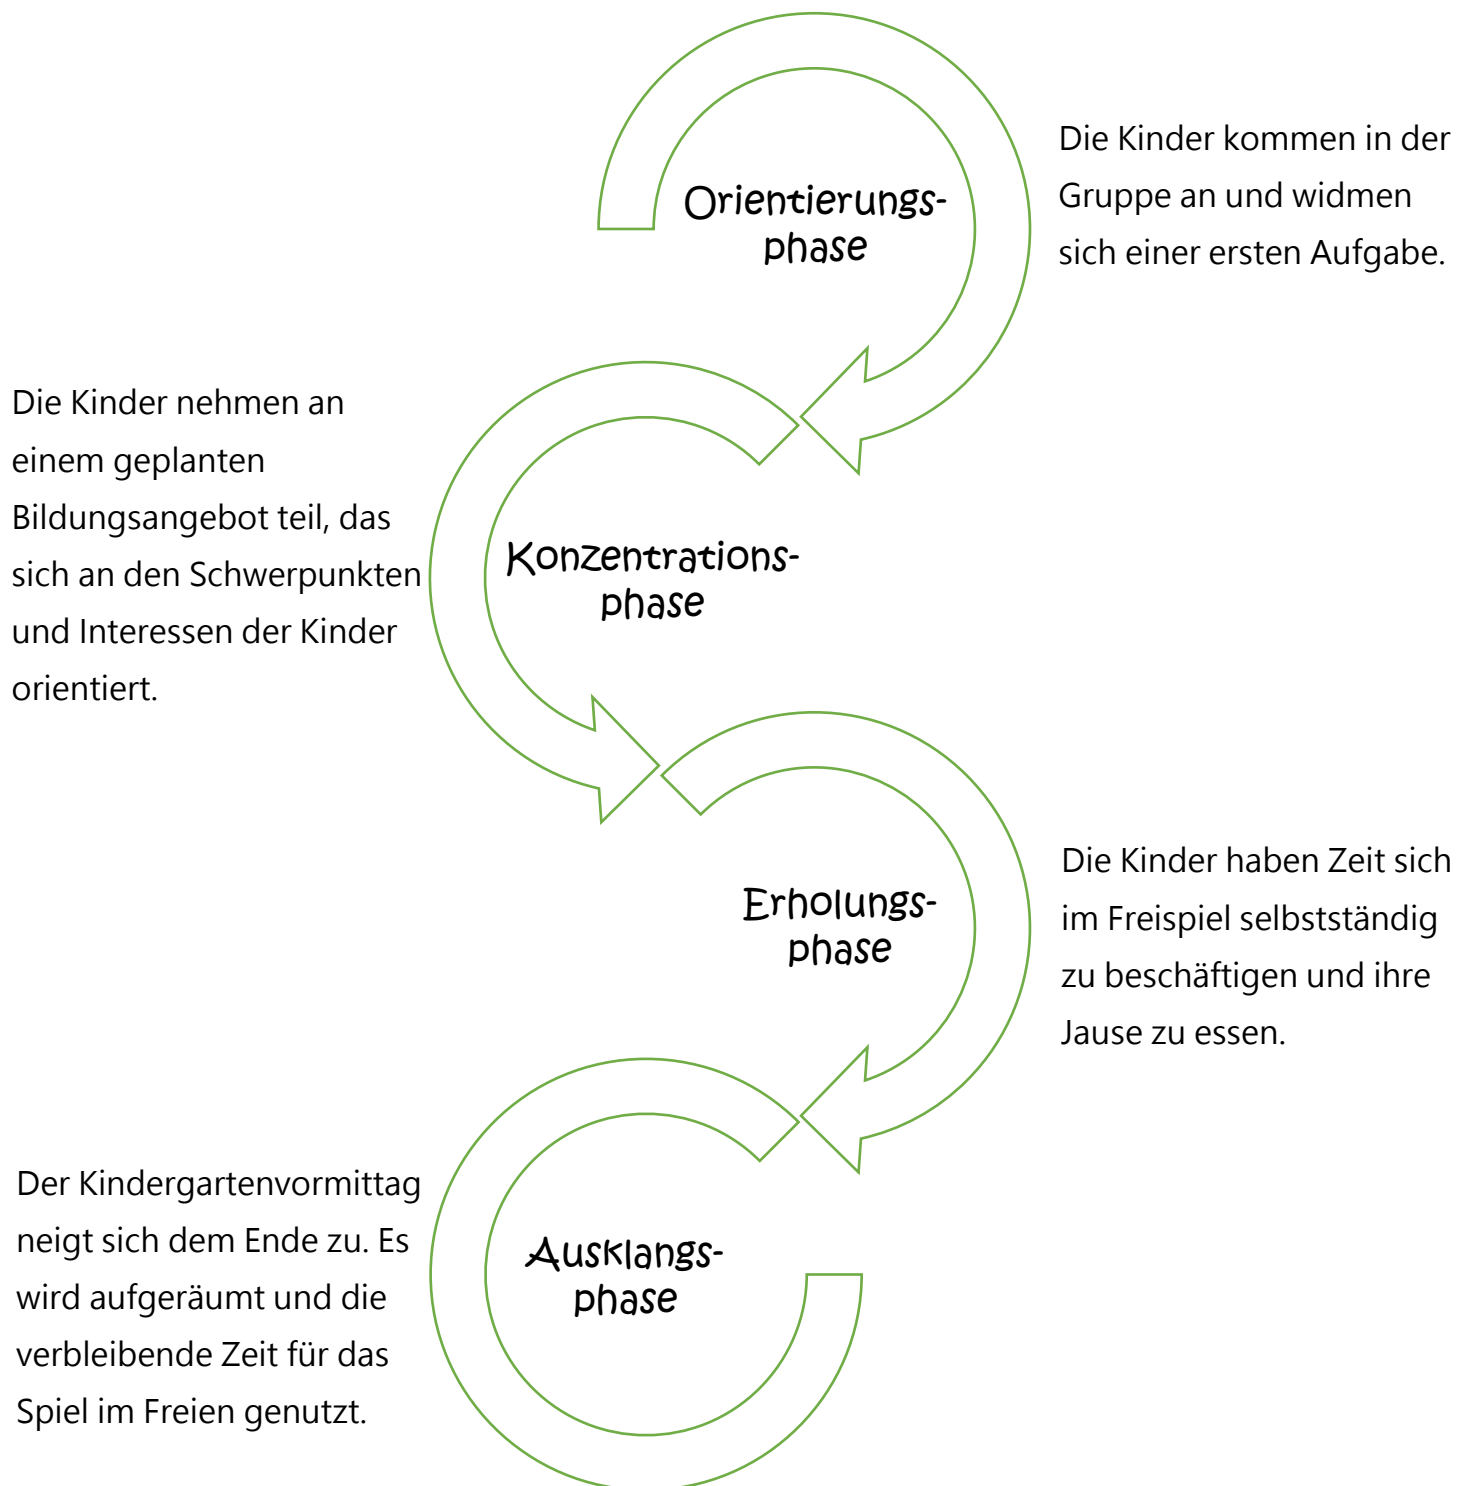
Orientierungsphase

Die Kinder kommen in der Gruppe an und widmen sich einer ersten Aufgabe.

Die Kinder nehmen an einem geplanten Bildungsangebot teil, das sich an den Schwerpunkten und Interessen der Kinder orientiert.

Konzentrationsphase

Erholungsphase

Die Kinder haben Zeit sich im Freispiel selbstständig zu beschäftigen und ihre Jause zu essen.

Der Kindergartenvormittag neigt sich dem Ende zu. Es wird aufgeräumt und die verbleibende Zeit für das Spiel im Freien genutzt.

Ausklangsphase